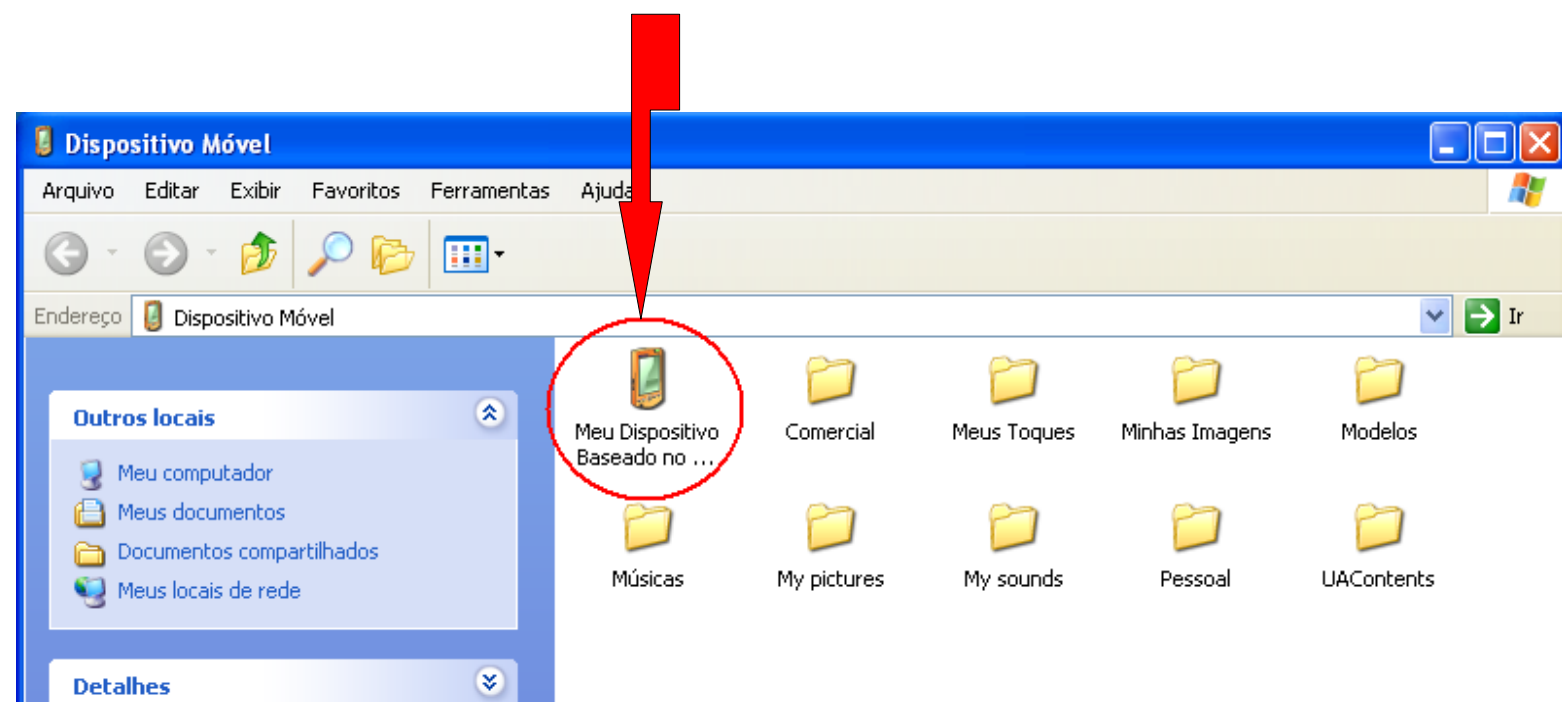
Dispositivo Móvel

Arquivo Editar Exibir Favoritos Ferramentas Ajuda

Endereço Dispositivo Móvel Ir

Outros locais

Meu computador
Meus documentos
Documentos compartilhados
Meus locais de rede

Detalhes

Meu Dispositivo Baseado no ...
Comercial
Meus Toques
Minhas Imagens
Modelos
Músicas
My pictures
My sounds
Pessoal
UAContents